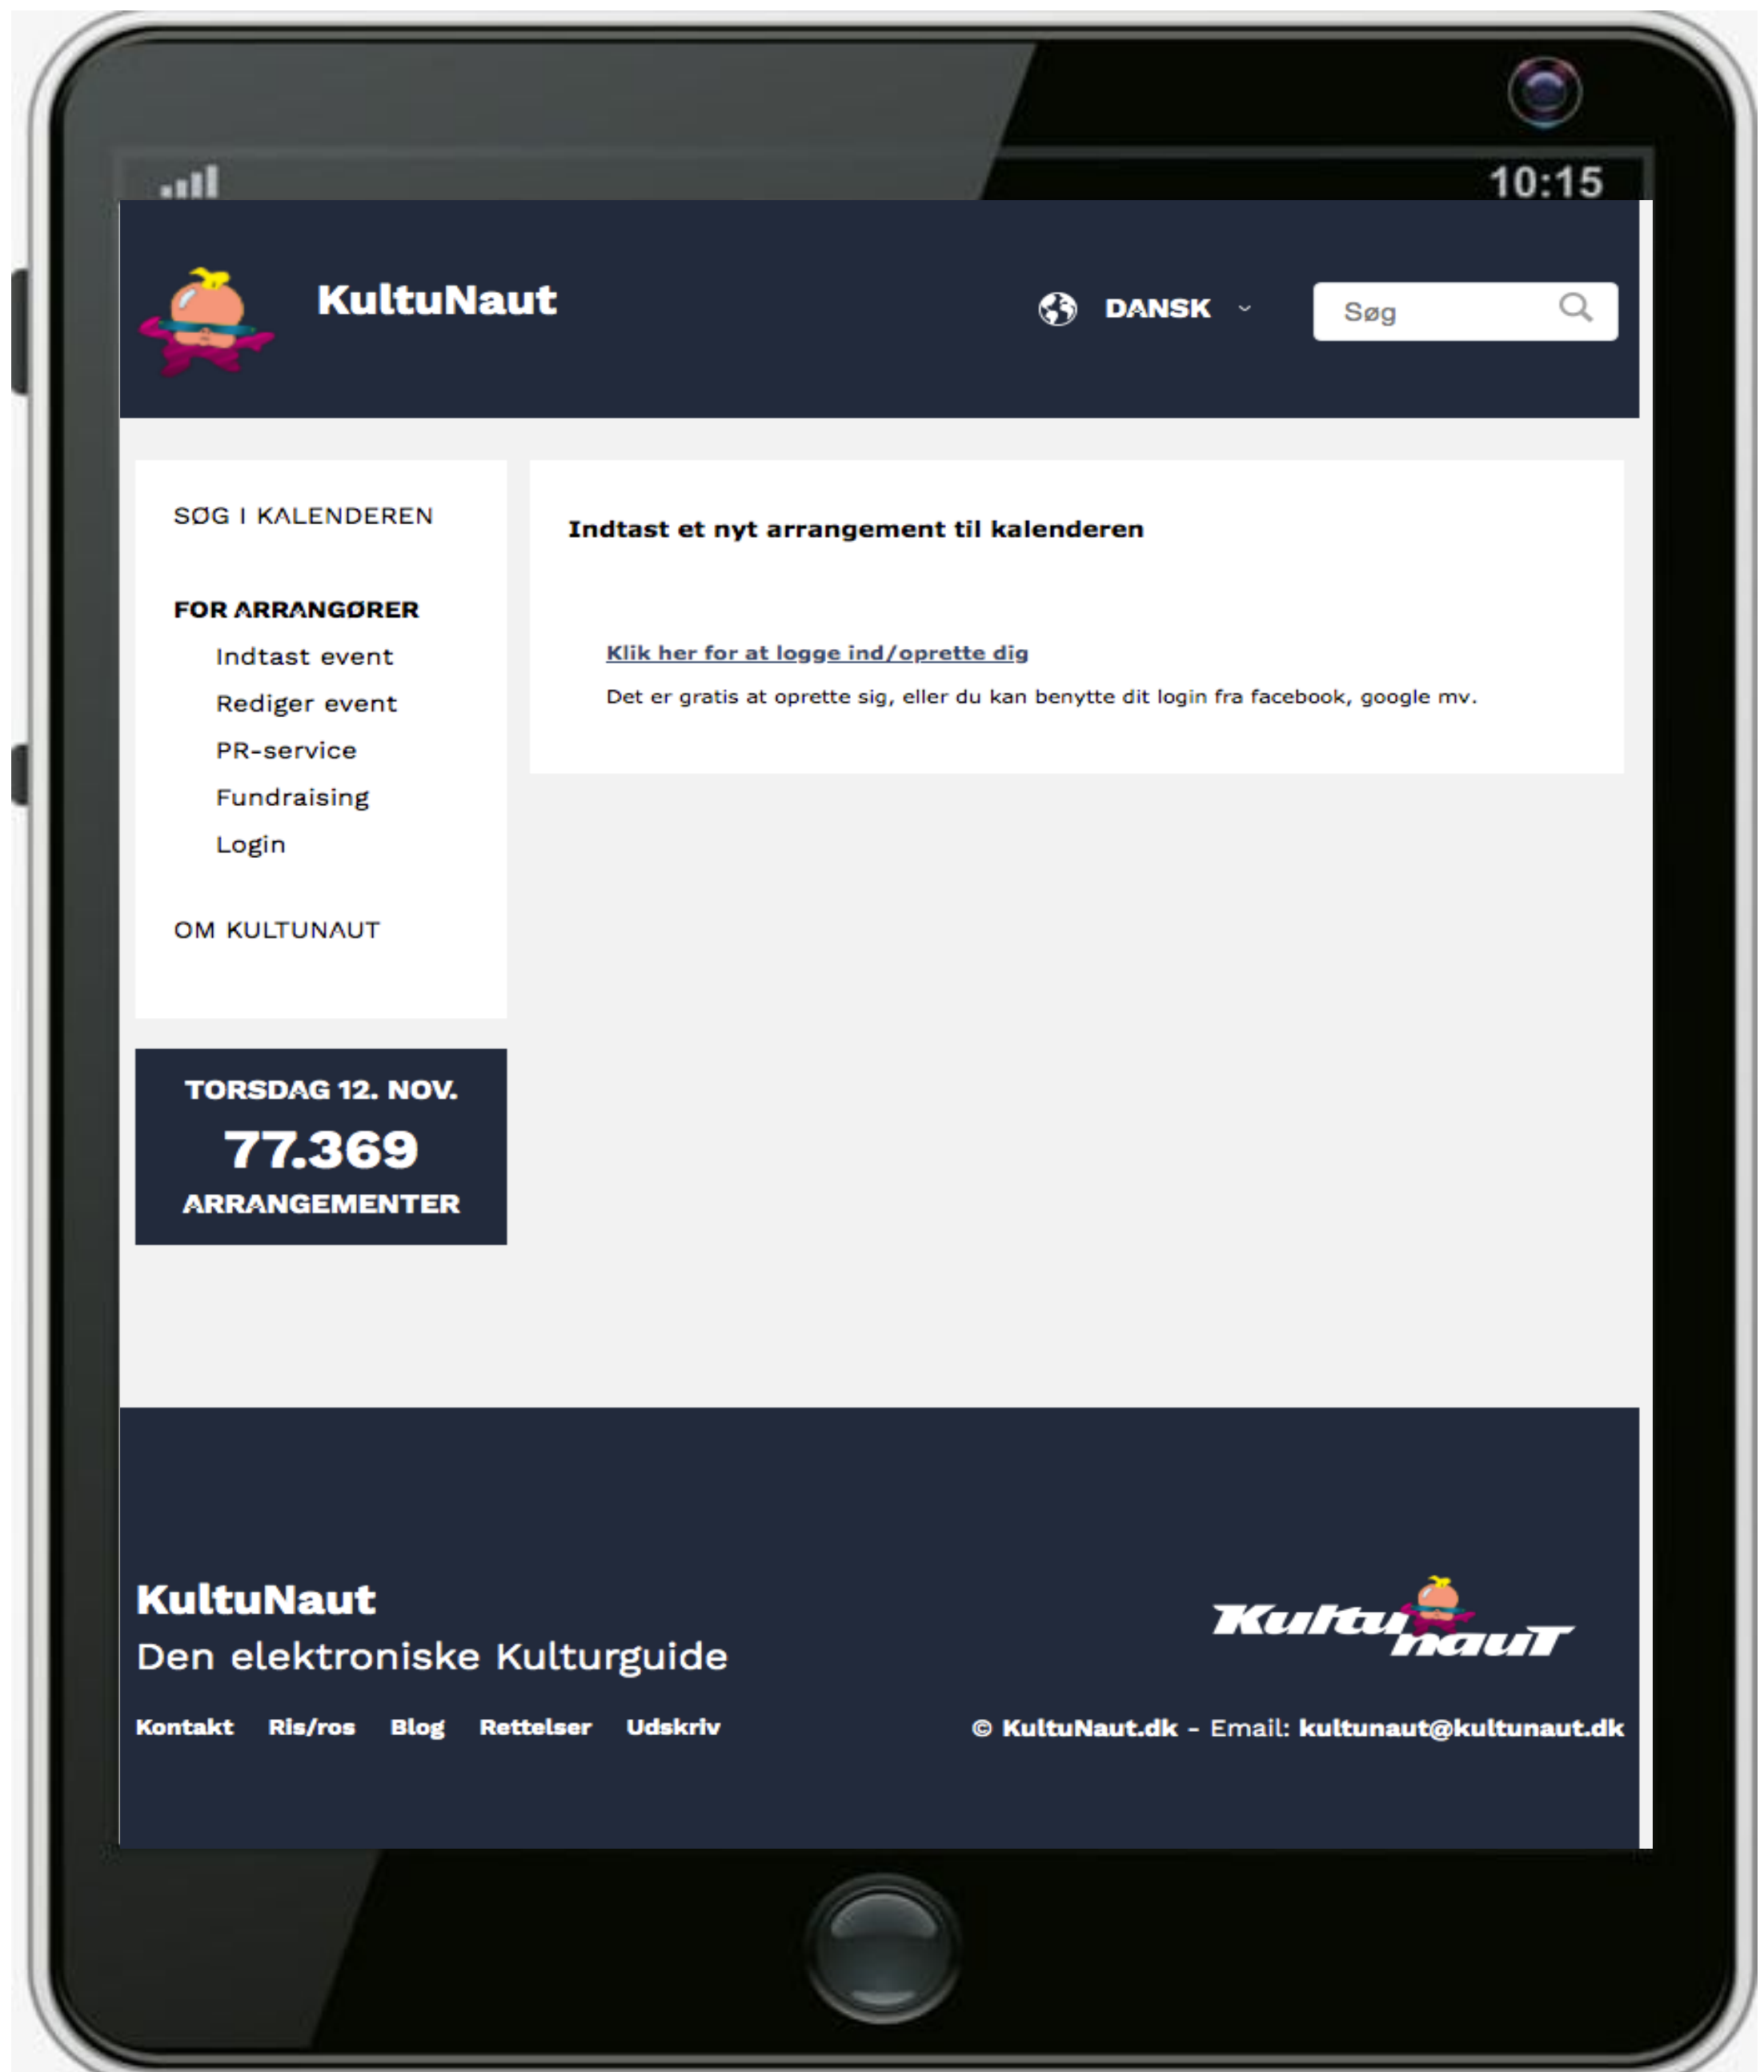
10:15

KultuNaut

DANSK

Søg

SØG I KALENDEREN

FOR ARRANGØRER
Indtast event
Rediger event
PR-service
Fundraising
Login

OM KULTUNAUT

TORSDAG 12. NOV.
77.369
ARRANGEMENTER

Indtast et nyt arrangement til kalenderen

Klik her for at logge ind/oprette dig

Det er gratis at oprette sig, eller du kan benytte dit login fra facebook, google mv.

KultuNaut
Den elektroniske Kulturguide

Kultu naut

Kontakt Ris/ros Blog Rettelser Udskriv

© KultuNaut.dk - Email: kultunaut@kultunaut.dk